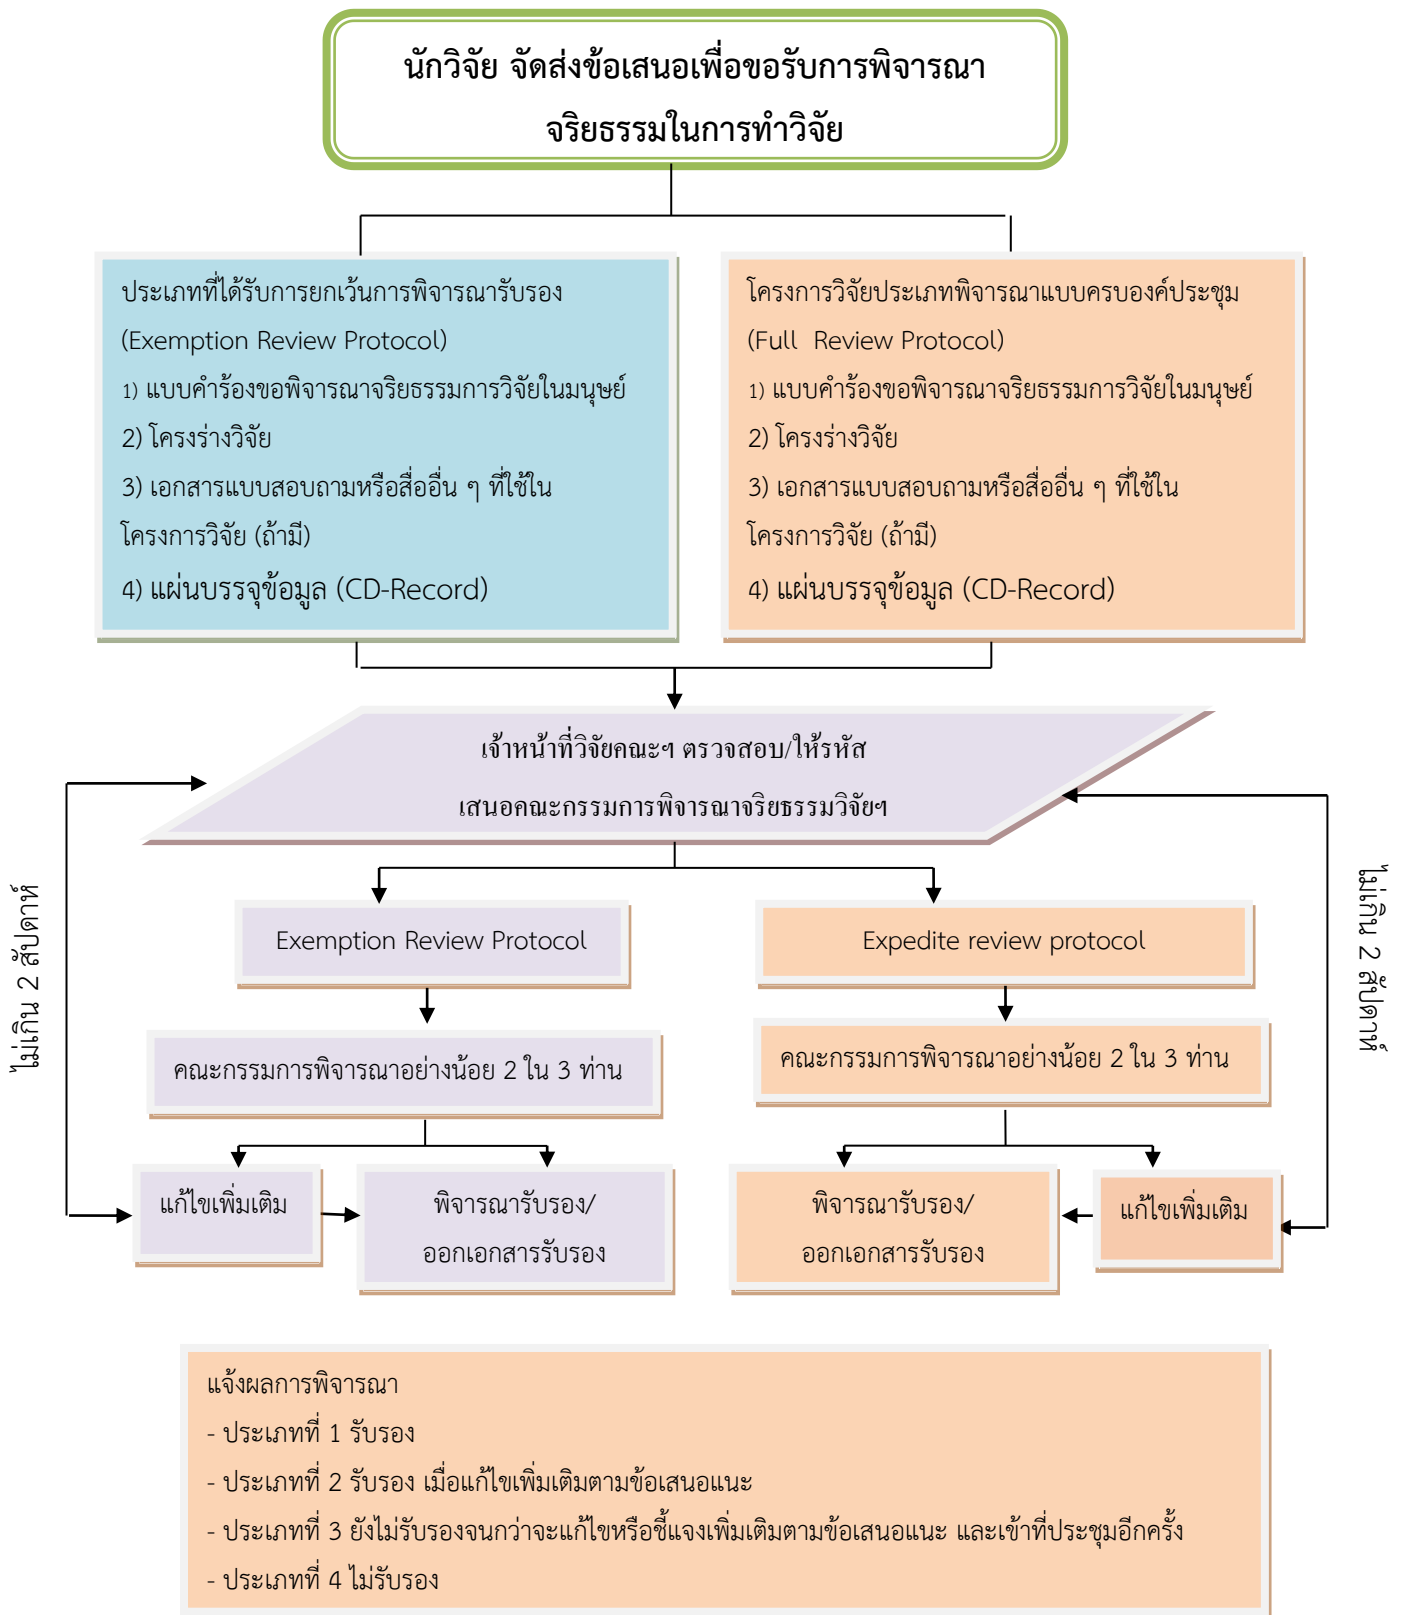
นักวิจัย จัดส่งข้อเสนอเพื่อขอรับการพิจารณา จริยธรรมในการทำวิจัย

ประเภทที่ได้รับการยกเว้นการพิจารณารับรอง (Exemption Review Protocol)
1) แบบคำร้องขอพิจารณาจริยธรรมการวิจัยในมนุษย์
2) โครงร่างวิจัย
3) เอกสารแบบสอบถามหรือสื่ออื่น ๆ ที่ใช้ในโครงการวิจัย (ถ้ามี)
4) แผ่นบรรจุข้อมูล (CD-Record)

โครงการวิจัยประเภทพิจารณาแบบครบองค์ประชุม (Full Review Protocol)
1) แบบคำร้องขอพิจารณาจริยธรรมการวิจัยในมนุษย์
2) โครงร่างวิจัย
3) เอกสารแบบสอบถามหรือสื่ออื่น ๆ ที่ใช้ในโครงการวิจัย (ถ้ามี)
4) แผ่นบรรจุข้อมูล (CD-Record)

เจ้าหน้าที่วิจัยคณะฯ ตรวจสอบ/ให้รหัส เสนอคณะกรรมการพิจารณาจริยธรรมวิจัยฯ

ไม่เกิน 2 สัปดาห์

ไม่เกิน 2 สัปดาห์

Exemption Review Protocol

Expedite review protocol

คณะกรรมการพิจารณาอย่างน้อย 2 ใน 3 ท่าน

คณะกรรมการพิจารณาอย่างน้อย 2 ใน 3 ท่าน

แก้ไขเพิ่มเติม

พิจารณารับรอง/ ออกเอกสารรับรอง

พิจารณารับรอง/ ออกเอกสารรับรอง

แก้ไขเพิ่มเติม

แจ้งผลการพิจารณา
- ประเภทที่ 1 รับรอง
- ประเภทที่ 2 รับรอง เมื่อแก้ไขเพิ่มเติมตามข้อเสนอแนะ
- ประเภทที่ 3 ยังไม่รับรองจนกว่าจะแก้ไขหรือชี้แจงเพิ่มเติมตามข้อเสนอแนะ และเข้าที่ประชุมอีกครั้ง
- ประเภทที่ 4 ไม่รับรอง